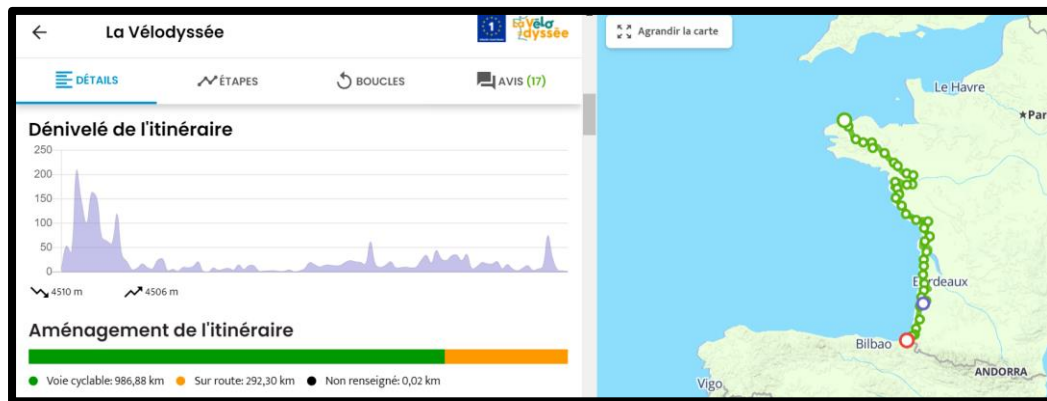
← La Vélodyssée

1

La Vélodyssée

DÉTAILS ÉTAPES BOUCLES AVIS (17)

Dénivelé de l'itinéraire

250
200
150
100
50
0

4510 m 4506 m

Aménagement de l'itinéraire

● Voie cyclable: 986,88 km ● Sur route: 292,30 km ● Non renseigné: 0,02 km

Agrandir la carte

Le Havre

Par

Bordeaux

Bilbao

Vigo

ANDORRA